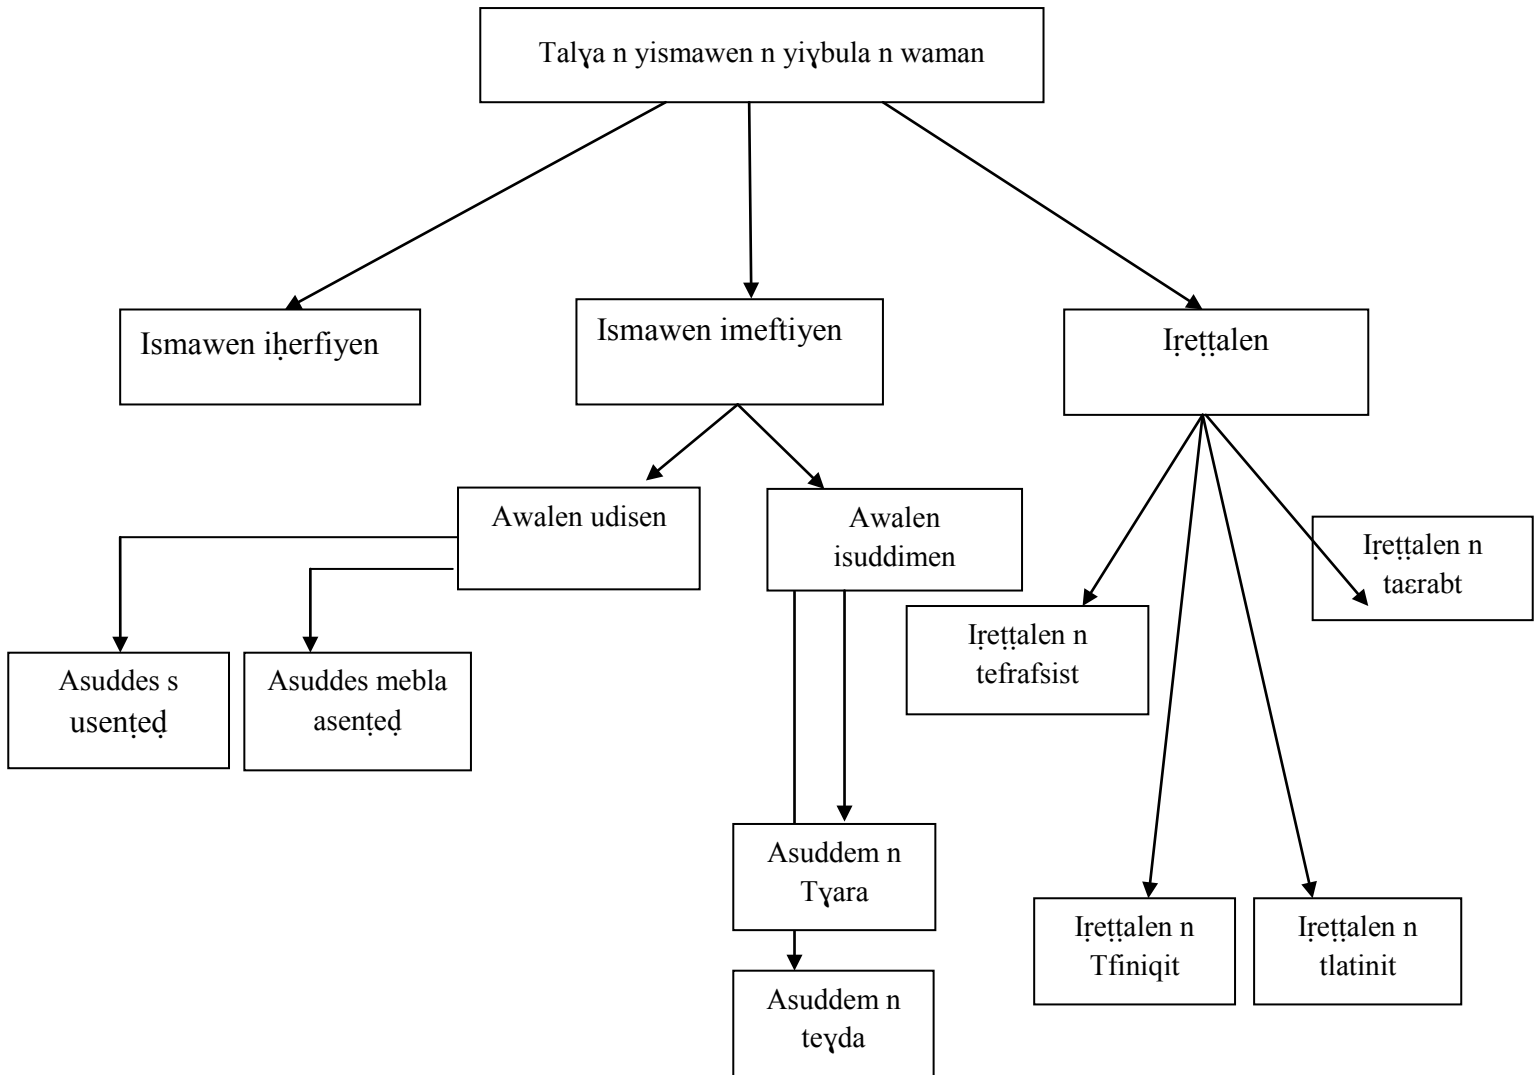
Talɣa n yismawen n yiɣbula n waman

Ismawen iḥerfiyen

Ismawen imeftiyen

Iṛeṭṭalen

Awalen udisen

Awalen isuddimen

Iṛeṭṭalen n taɛrabt

Iṛeṭṭalen n tefrafsist

Asuddes s usenṭeḍ

Asuddes mebla asenṭeḍ

Asuddem n Tɣara

Asuddem n teɣda

Iṛeṭṭalen n Tfiniqit

Iṛeṭṭalen n tlatinit